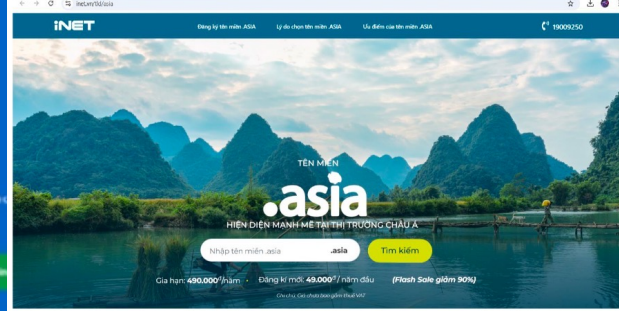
inet.vn/tld/asia

iNET

Đăng ký tên miền .ASIA

Lý do chọn tên miền .ASIA

Ưu điểm của tên miền .ASIA

19009250

TÊN MIỀN

.asia

HIỆN DIỆN MẠNH MẼ TẠI THỊ TRƯỜNG CHÂU Á

Nhập tên miền .asia

.asia

Tìm kiếm

Gia hạn: 490.000$^đ$/năm • Đăng kí mới: 49.000$^đ$/ năm đầu (Flash Sale giảm 90%)

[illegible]